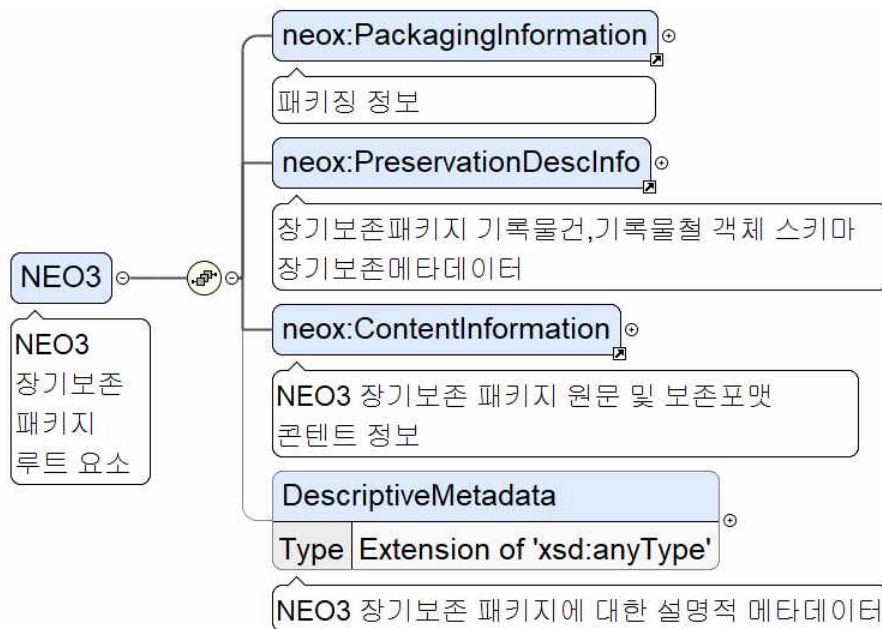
NEO3

NEO3 장기보존 패키지 루트 요소

neox:PackagingInformation

패키징 정보

neox:PreservationDescInfo

장기보존패키지 기록물건,기록물철 객체 스키마 장기보존메타데이터

neox:ContentInformation

NEO3 장기보존 패키지 원문 및 보존포맷 콘텐트 정보

DescriptiveMetadata

| Type | Extension of 'xsd:anyType' |
|---|---|

NEO3 장기보존 패키지에 대한 설명적 메타데이터